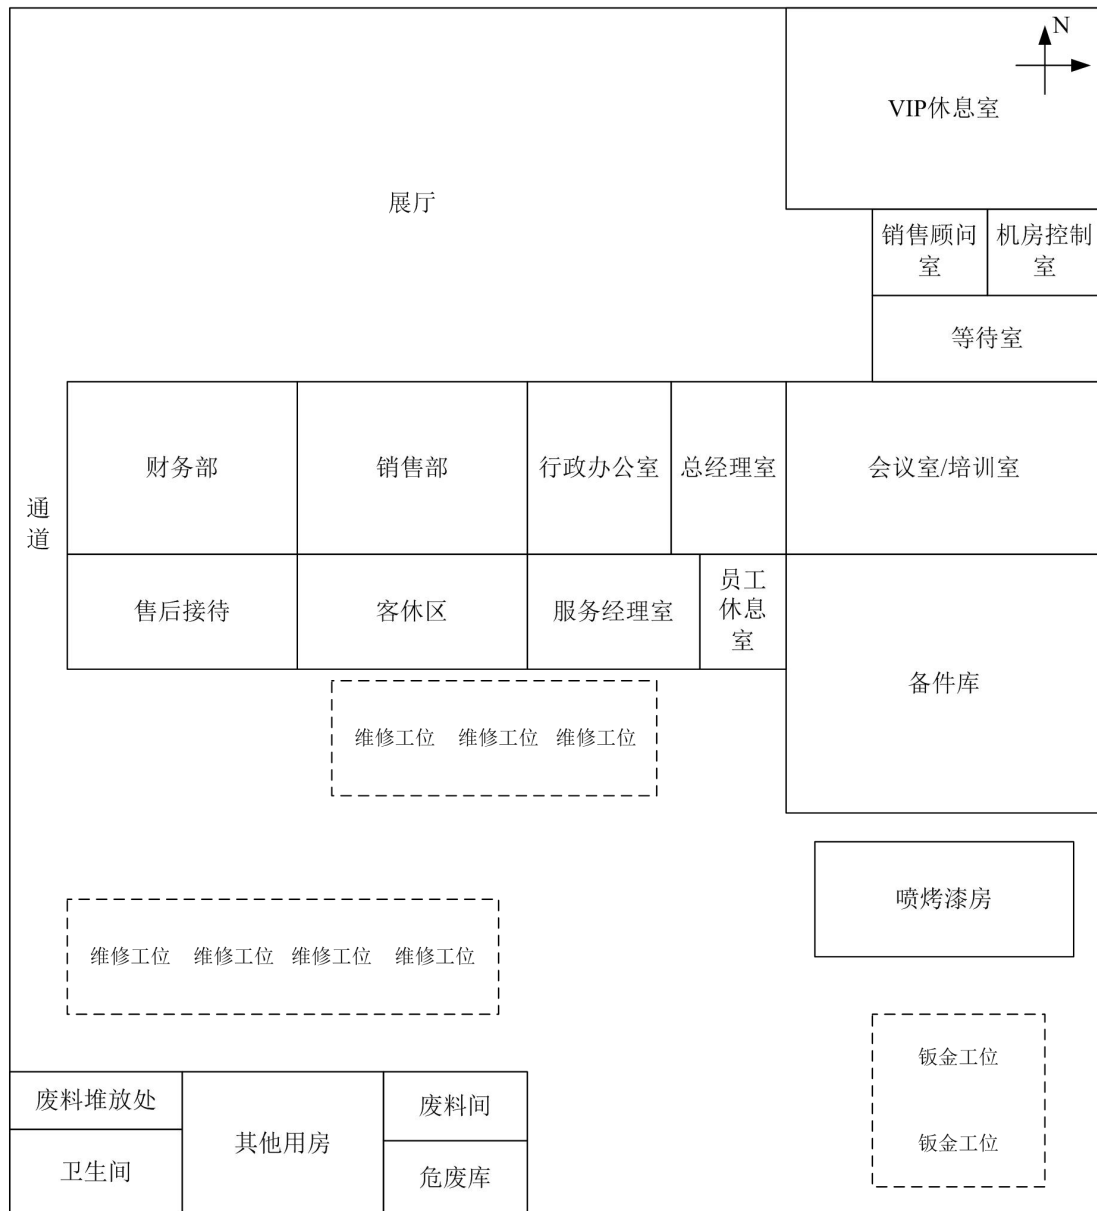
N

VIP休息室

展厅

销售顾问室

机房控制室

等待室

通道

财务部

销售部

行政办公室

总经理室

会议室/培训室

售后接待

客休区

服务经理室

员工休息室

备件库

维修工位 维修工位 维修工位

喷烤漆房

维修工位 维修工位 维修工位 维修工位

钣金工位

钣金工位

废料堆放处

卫生间

其他用房

废料间

危废库